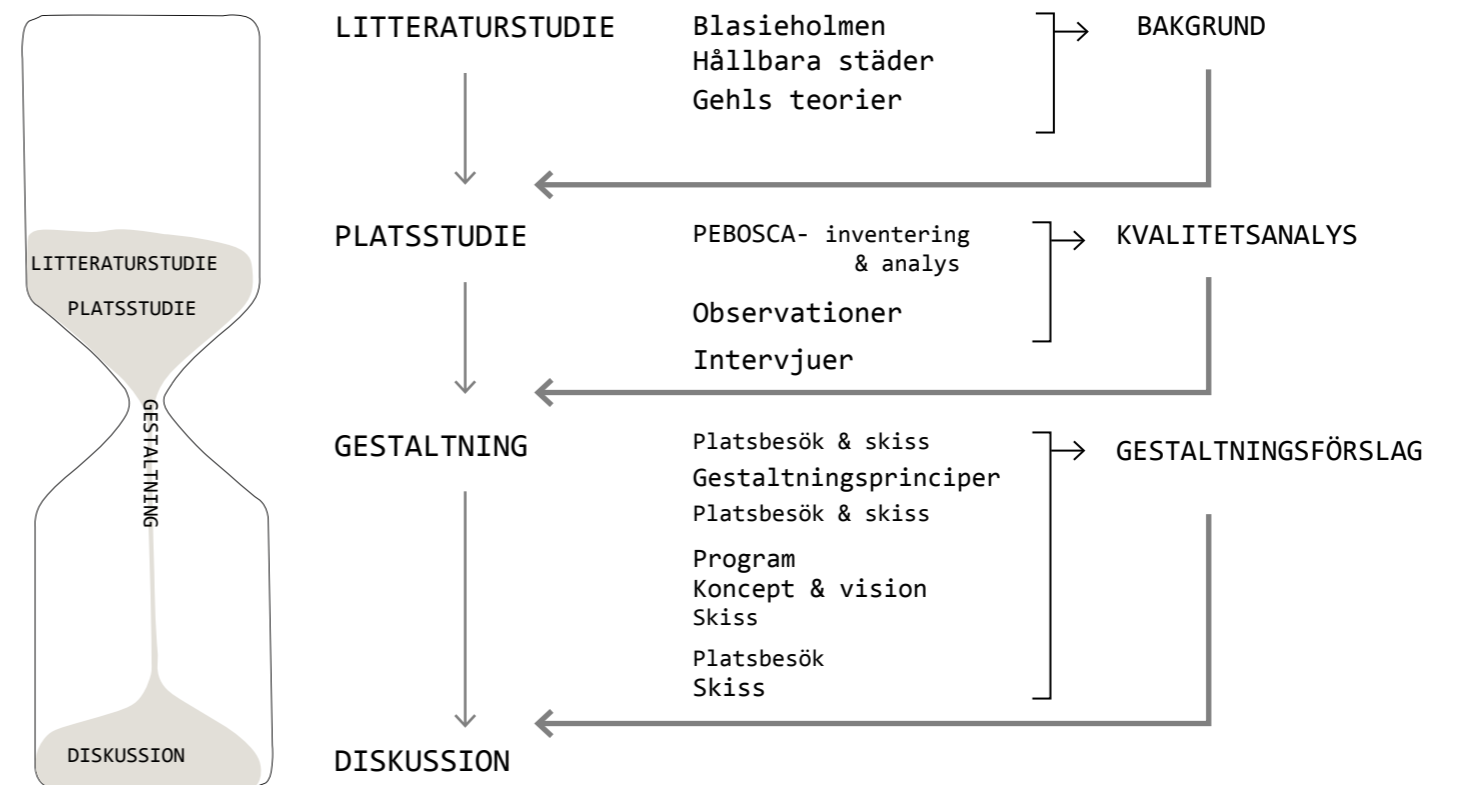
LITTERATURSTUDIE
PLATSSTUDIE
GESTALTNING
DISKUSSION

LITTERATURSTUDIE

Blasieholmen
Hållbara städer
Gehls teorier

BAKGRUND

PLATSSTUDIE

PEBOSCA- inventering & analys
Observationer
Intervjuer

KVALITETSANALYS

GESTALTNING

Platsbesök & skiss
Gestaltningsprinciper
Platsbesök & skiss
Program
Koncept & vision
Skiss
Platsbesök
Skiss

GESTALTNINGSFÖRSLAG

DISKUSSION